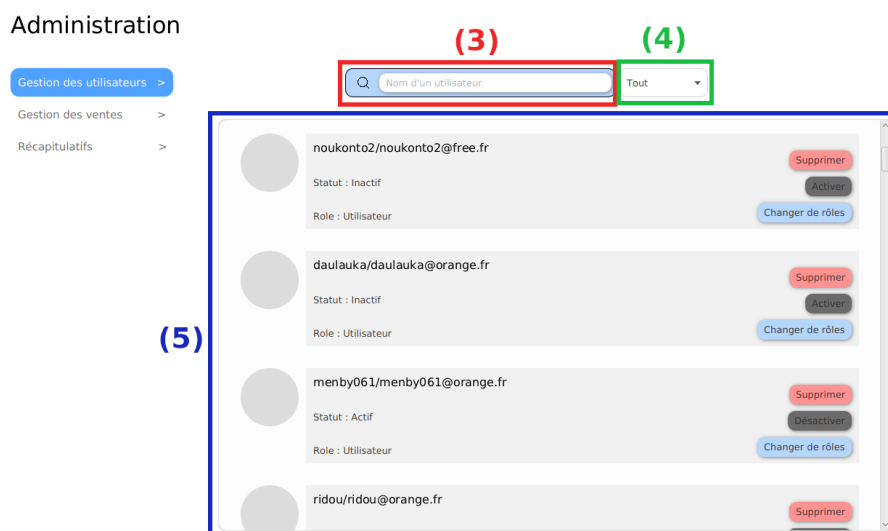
Administration

Gestion des utilisateurs >

Gestion des ventes >

Récapitulatifs >

(3)

(4)

Nom d'un utilisateur

Tout

(5)

noukonto2/noukonto2@free.fr

Statut : Inactif

Role : Utilisateur

Supprimer

Activer

Changer de rôles

daulauka/daulauka@orange.fr

Statut : Inactif

Role : Utilisateur

Supprimer

Activer

Changer de rôles

menby061/menby061@orange.fr

Statut : Actif

Role : Utilisateur

Supprimer

Désactiver

Changer de rôles

ridou/ridou@orange.fr

Supprimer